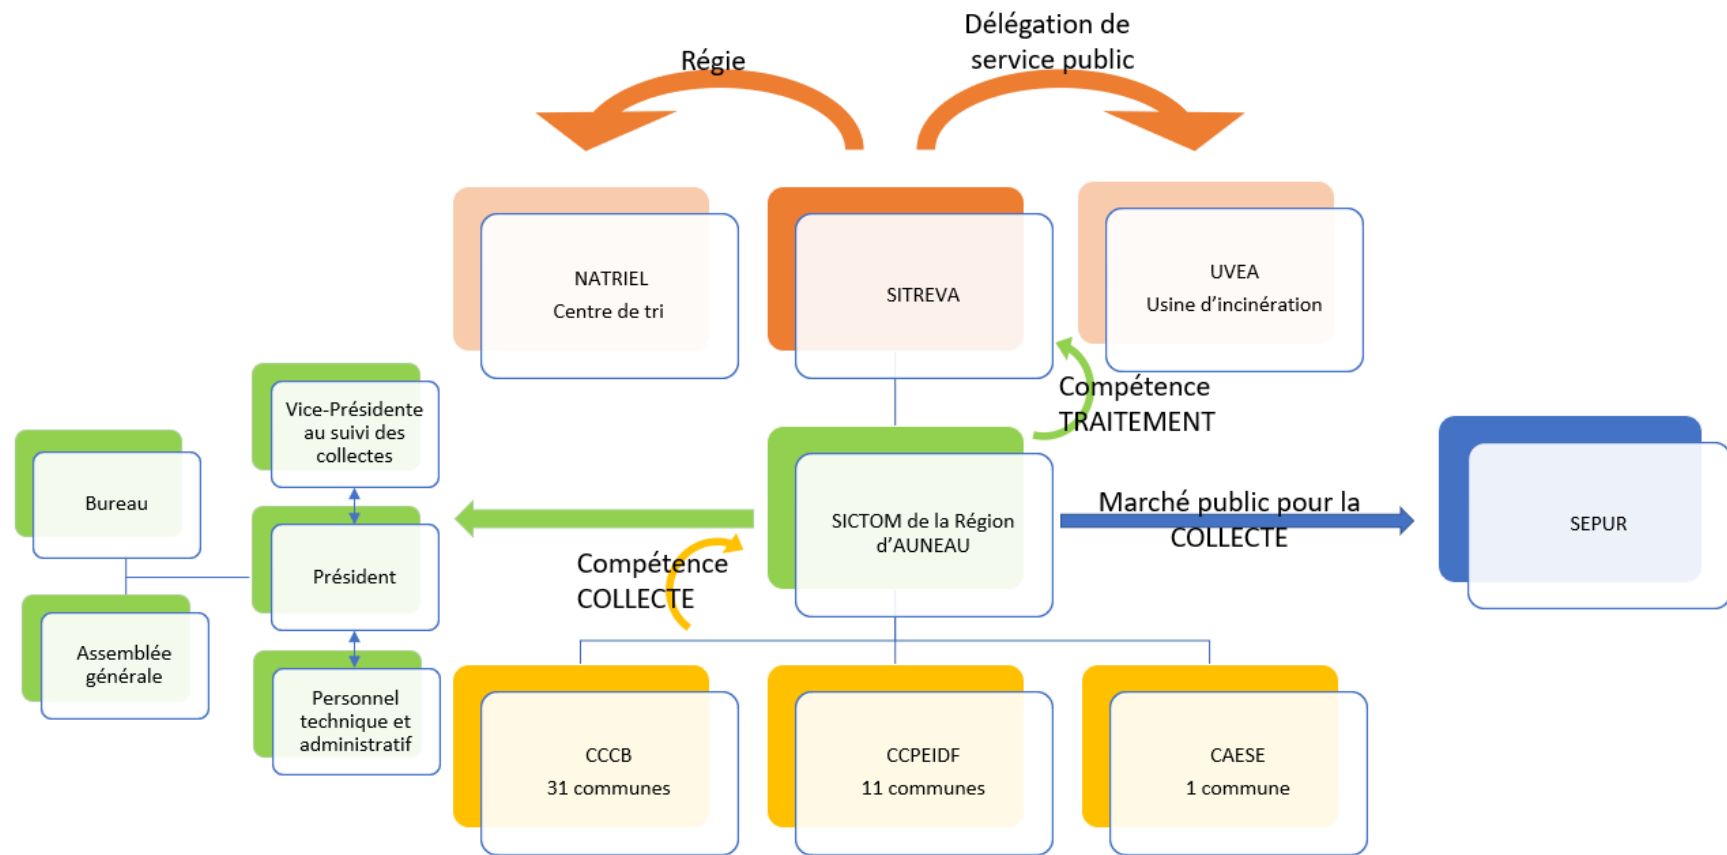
Régie

Délégation de service public

NATRIEL
Centre de tri

SITREVA

UVEA
Usine d'incinération

Compétence TRAITEMENT

Vice-Présidente au suivi des collectes

Bureau

Président

Assemblée générale

Personnel technique et administratif

SICTOM de la Région d'AUNEAU

Compétence COLLECTE

Marché public pour la COLLECTE

SEPUR

CCCB
31 communes

CCPEIDF
11 communes

CAESE
1 commune